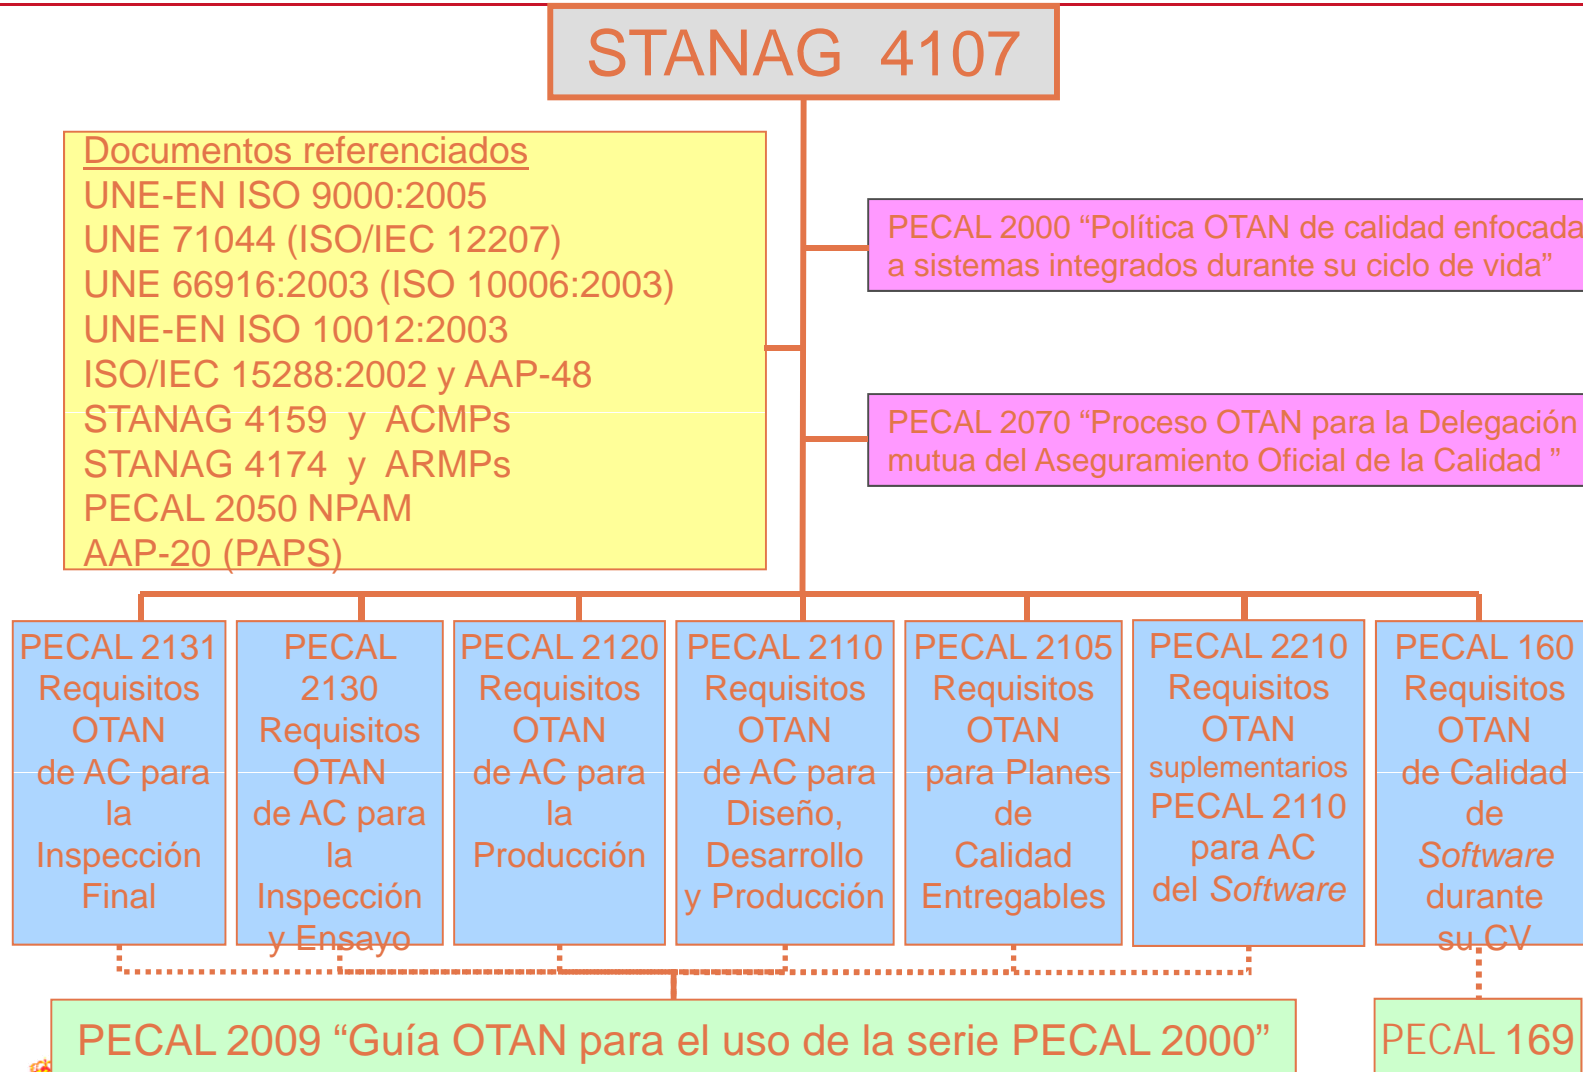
STANAG 4107

Documentos referenciados
UNE-EN ISO 9000:2005
UNE 71044 (ISO/IEC 12207)
UNE 66916:2003 (ISO 10006:2003)
UNE-EN ISO 10012:2003
ISO/IEC 15288:2002 y AAP-48
STANAG 4159 y ACMPs
STANAG 4174 y ARMPs
PECAL 2050 NPAM
AAP-20 (PAPS)

PECAL 2000 “Política OTAN de calidad enfocada a sistemas integrados durante su ciclo de vida”

PECAL 2070 “Proceso OTAN para la Delegación mutua del Aseguramiento Oficial de la Calidad ”

PECAL 2131 Requisitos OTAN de AC para la Inspección Final

PECAL 2130 Requisitos OTAN de AC para la Inspección y Ensayo

PECAL 2120 Requisitos OTAN de AC para la Producción

PECAL 2110 Requisitos OTAN de AC para Diseño, Desarrollo y Producción

PECAL 2105 Requisitos OTAN para Planes de Calidad Entregables

PECAL 2210 Requisitos OTAN suplementarios PECAL 2110 para AC del Software

PECAL 160 Requisitos OTAN de Calidad de Software durante su CV

PECAL 2009 “Guía OTAN para el uso de la serie PECAL 2000”

PECAL 169